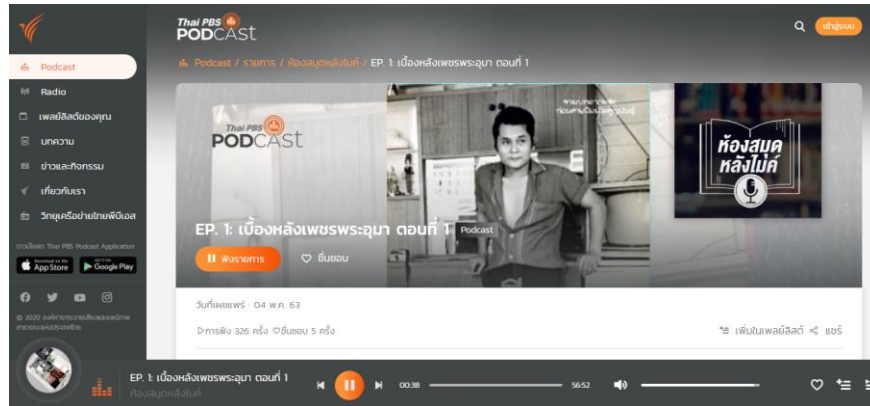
Thai PBS PODCAST

เข้าสู่ระบบ

Podcast
Radio
เพลย์ลิสต์ของคุณ
บทความ
ข่าวและกิจกรรม
เกี่ยวกับเรา
วิทยุเครือข่ายไทยพีบีเอส

ดาวน์โหลด Thai PBS Podcast Application
App Store
Google Play

© 2020 องค์การกระจายเสียงและแพร่ภาพสาธารณะแห่งประเทศไทย

Podcast / รายการ / ห้องสมุดหลังไมค์ / EP. 1: เบื้องหลังเพชรพระอุมา ตอนที่ 1

Thai PBS PODCAST

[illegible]

ห้องสมุด หลังไมค์

EP. 1: เบื้องหลังเพชรพระอุมา ตอนที่ 1 Podcast

ฟังรายการ
ชื่นชอบ

วันที่เผยแพร่ : 04 พ.ค. 63

การฟัง 326 ครั้ง ชื่นชอบ 5 ครั้ง

เพิ่มในเพลย์ลิสต์ แชร์

EP. 1: เบื้องหลังเพชรพระอุมา ตอนที่ 1
ห้องสมุดหลังไมค์

00:38
56:52